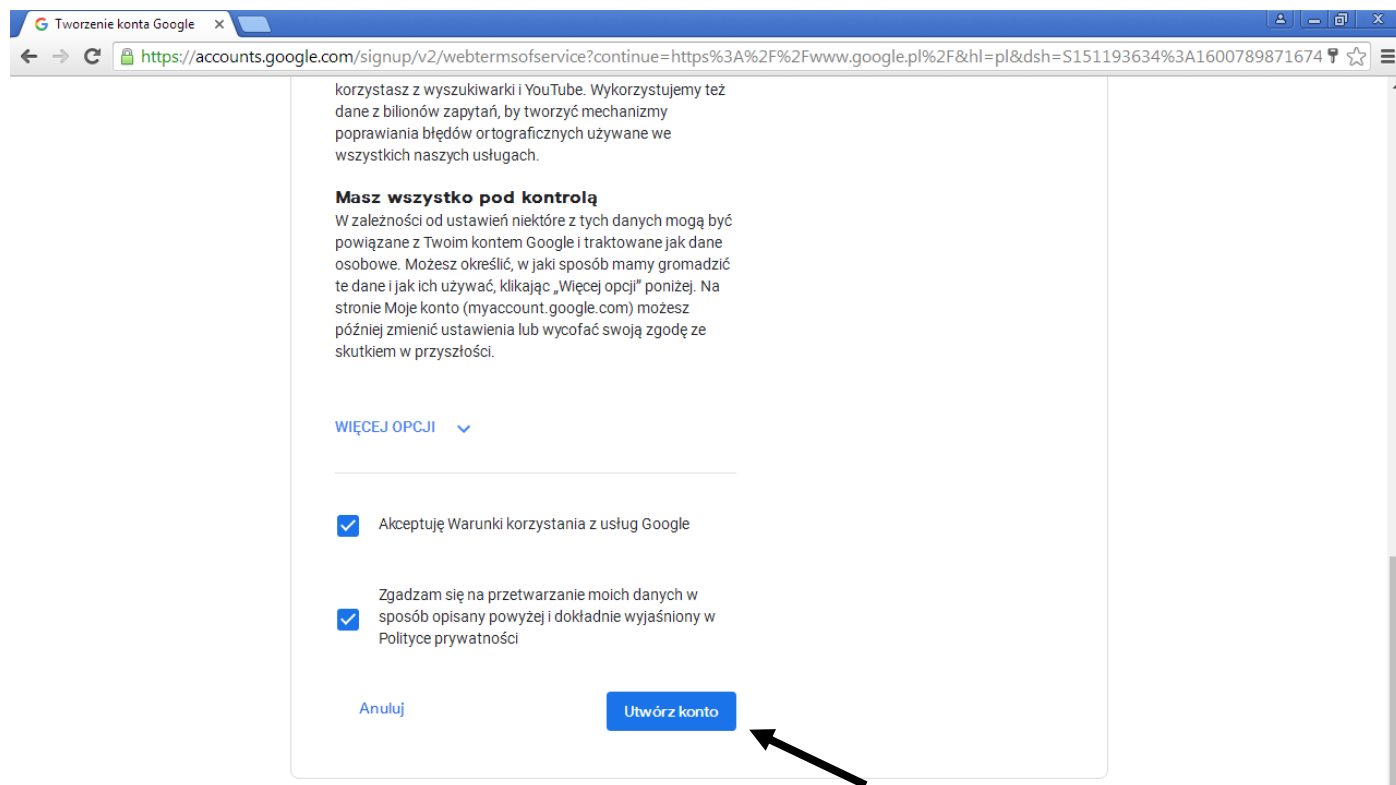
Tworzenie konta Google ×

https://accounts.google.com/signup/v2/webtermsofservice?continue=https%3A%2F%2Fwww.google.pl%2F&hl=pl&dsh=S151193634%3A1600789871674

korzystasz z wyszukiwarki i YouTube. Wykorzystujemy też dane z bilionów zapytań, by tworzyć mechanizmy poprawiania błędów ortograficznych używane we wszystkich naszych usługach.

Masz wszystko pod kontrolą
W zależności od ustawień niektóre z tych danych mogą być powiązane z Twoim kontem Google i traktowane jak dane osobowe. Możesz określić, w jaki sposób mamy gromadzić te dane i jak ich używać, klikając „Więcej opcji" poniżej. Na stronie Moje konto (myaccount.google.com) możesz później zmienić ustawienia lub wycofać swoją zgodę ze skutkiem w przyszłości.

WIĘCEJ OPCJI

Akceptuję Warunki korzystania z usług Google

Zgadzam się na przetwarzanie moich danych w sposób opisany powyżej i dokładnie wyjaśniony w Polityce prywatności

Anuluj

Utwórz konto